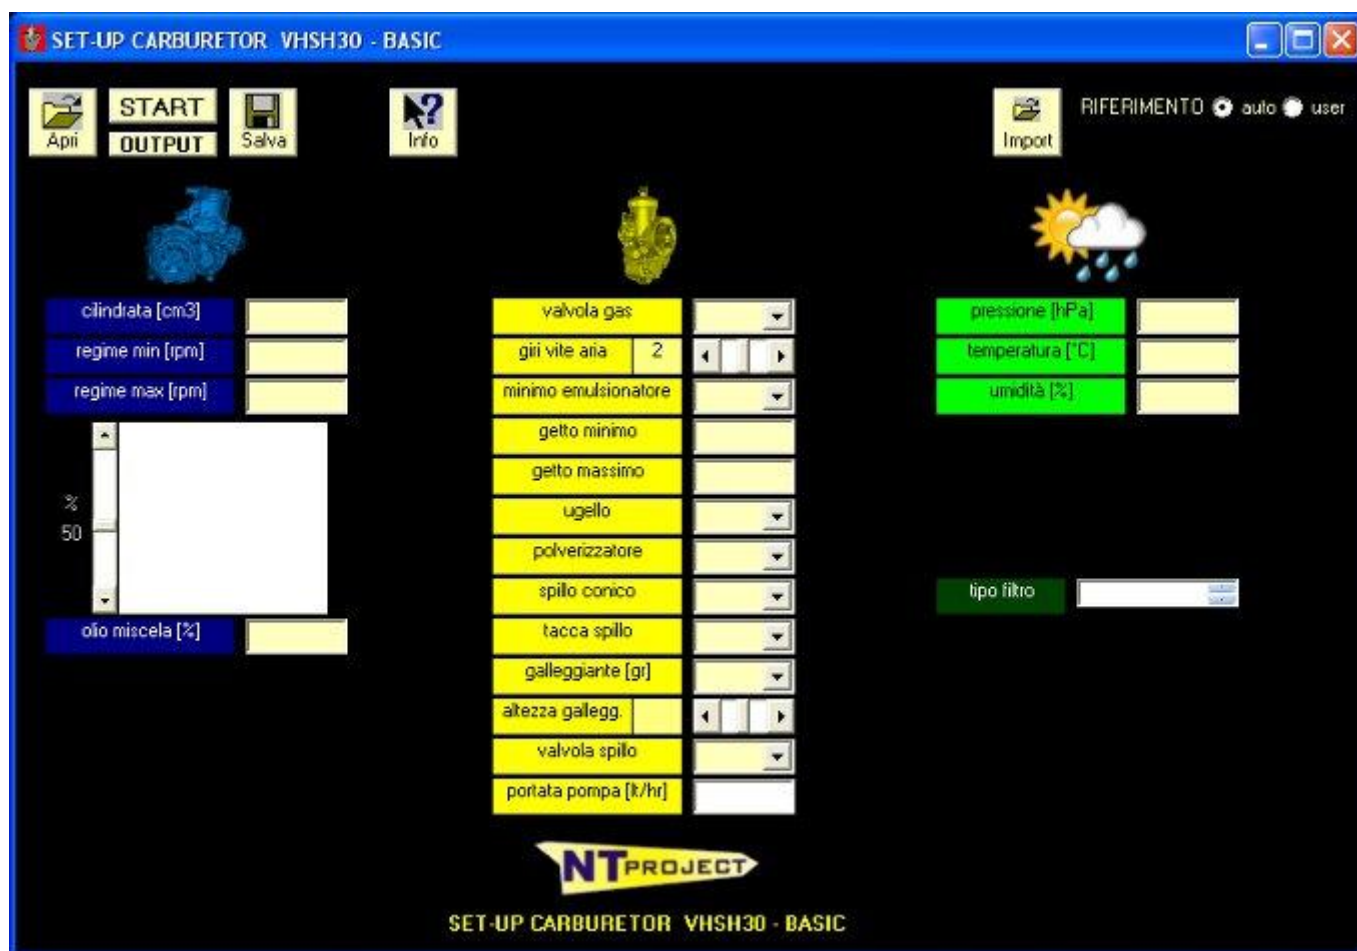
SET-UP CARBURETOR VHSH30 - BASIC

Apri
START
OUTPUT
Salva
Info
Import
RIFERIMENTO auto user

cilindrata [cm3]
regime min [rpm]
regime max [rpm]
%
50
olio miscela [%]

valvola gas
giri vite aria 2
minimo emulsionatore
getto minimo
getto massimo
ugello
polverizzatore
spillo conico
tacca spillo
galleggiante [gr]
altezza gallegg.
valvola spillo
portata pompa [lt/hr]

pressione [hPa]
temperatura [°C]
umidità [%]

tipo filtro

NTPROJECT

SET-UP CARBURETOR VHSH30 - BASIC